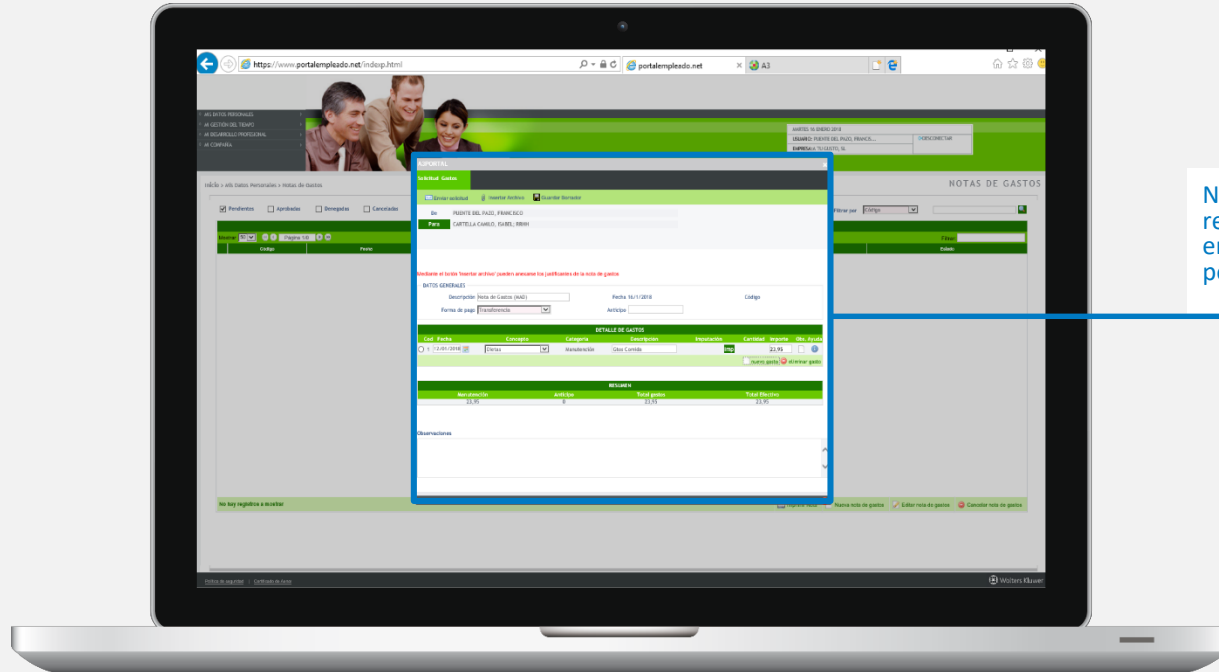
https://www.portalempleado.net/indexp.html

portalempleado.net

A3

MIS DATOS PERSONALES
MI GESTIÓN DEL TIEMPO
MI DESARROLLO PROFESIONAL
MI COMPAÑÍA

MARTES 16 ENERO 2018
USUARIO: PUENTE DEL PAZO, FRANCIS...
EMPRESA: TU GESTIO, SL
DESCONECTAR

Inicio > Mis Datos Personales > Notas de Gastos

NOTAS DE GASTOS

Pendientes Aprobadas Denegadas Canceladas

Filtrar por Código

Mostrar 50 Página 1/0

Código Fecha Estado

Filtro

No hay registros a mostrar

Nueva nota de gastos Editar nota de gastos Cancelar nota de gastos

SUPORTAL

Solicitud Gastos

Enviar solicitud Insertar Archivo Guardar Borrador

De PUENTE DEL PAZO, FRANCISCO
Para CARTELLA CAMILO, ISABEL, ERWIN

Mediante el botón 'Insertar archivo' puedes anexarnos justificantes de la nota de gastos

DATOS GENERALES

Descripción Nota de Gastos (NAD) Fecha 16/1/2018 Código
Forma de pago Transferencia Anticipo

DETALLE DE GASTOS

| Cod | Fecha | Concepto | Categoría | Descripción | Imputación | Cantidad | Importe | Obs. | Ayuda |
|---|---|---|---|---|---|---|---|---|---|
| 1 | 12/01/2018 | Dietas | Manutención | Gtos Comida | | | 23.95 | | |

nuevo gasto eliminar gasto

RESUMEN

| Manutención | Anticipo | Total gastos | Total Efectivo |
|---|---|---|---|
| 23,95 | 0 | 23,95 | 23,95 |

Observaciones

Política de seguridad | Certificado de Sector

Wolters Kluwer

N
re
en
pe